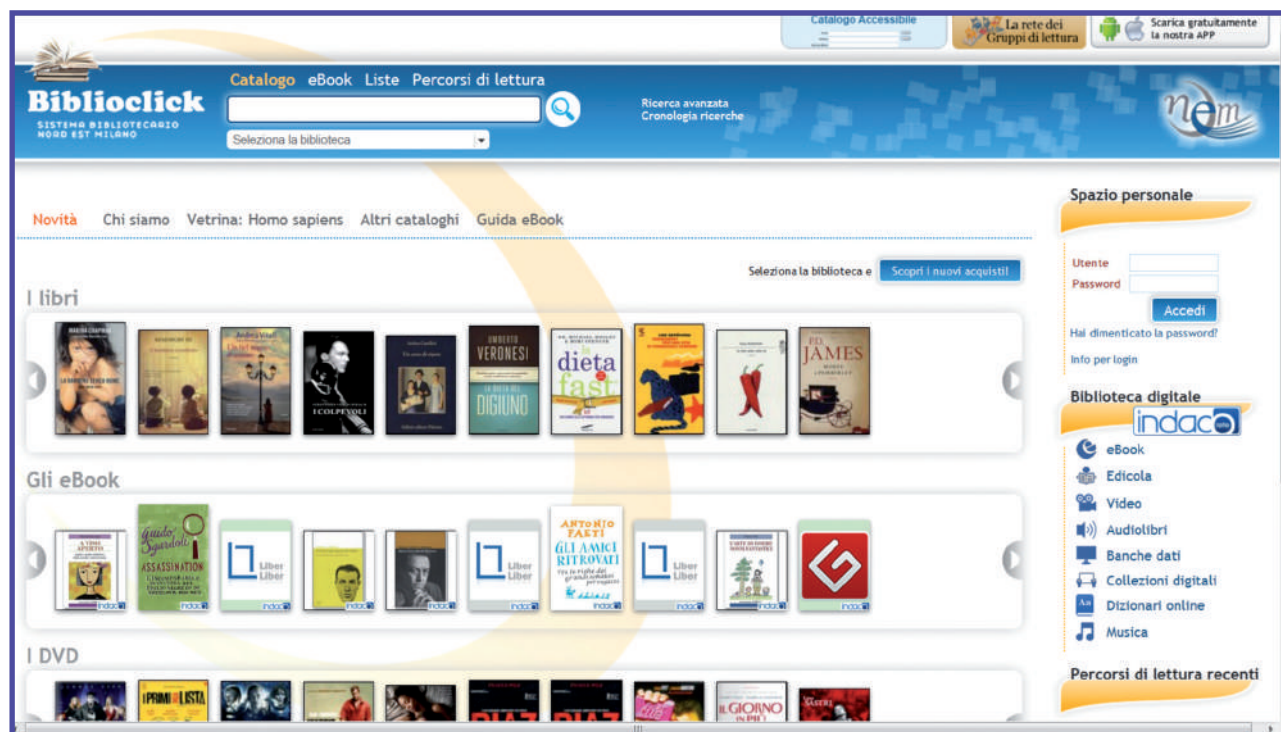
Catalogo Accessibile

La rete dei Gruppi di lettura

Scarica gratuitamente la nostra APP

Biblioclick
SISTEMA BIBLIOTECARIO NORD EST MILANO

Catalogo eBook Liste Percorsi di lettura

Seleziona la biblioteca

Ricerca avanzata
Cronologia ricerche

nem

Novità Chi siamo Vetrina: Homo sapiens Altri cataloghi Guida eBook

Seleziona la biblioteca e Scopri i nuovi acquisti

I libri

I COLPEVOLI

UMBERTO VERONESI

DIGIUNO

dieta fast

P.D. JAMES

Gli eBook

Guido Sgardoli

ASSASSINATION

Liber Liber

Liber Liber

ANTONIO FAETI

GLI AMICI RITROVATI

Liber Liber

indaco

I DVD

I PRIMI DELLA LISTA

DIAZ

DIAZ

IL GIORNO IN PIÙ

Spazio personale

Utente

Password

Accedi

Hai dimenticato la password?

Info per login

Biblioteca digitale

indaco

eBook

Edicola

Video

Audiolibri

Banche dati

Collezioni digitali

Dizionari online

Musica

Percorsi di lettura recenti